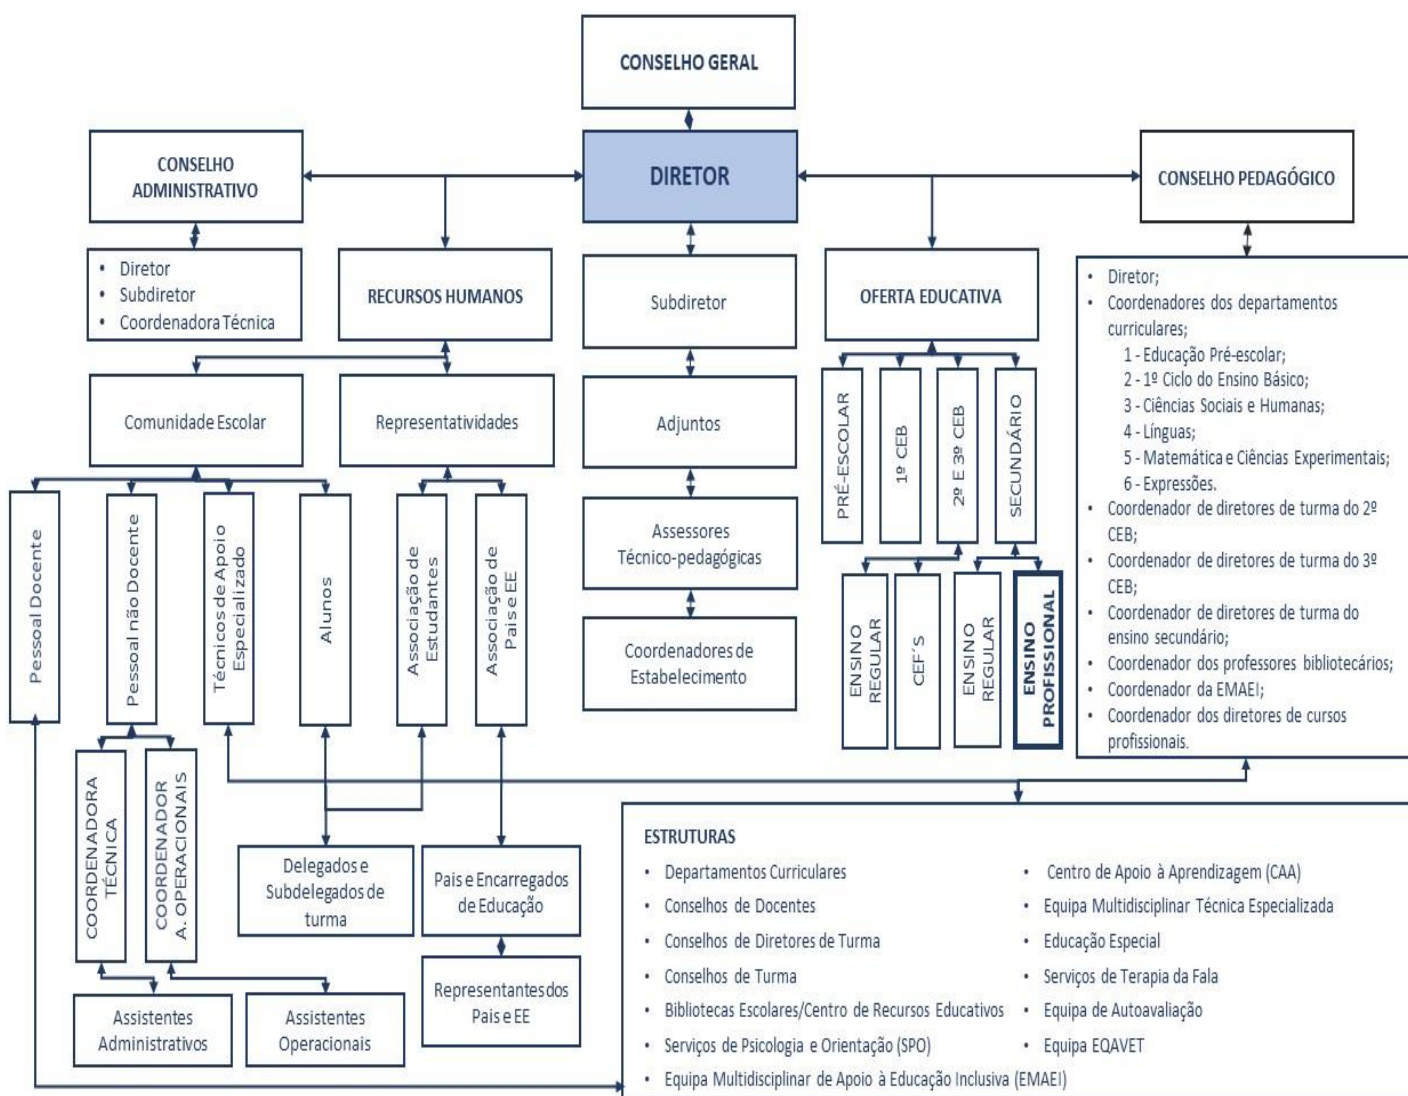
CONSELHO GERAL

CONSELHO ADMINISTRATIVO

DIRETOR

CONSELHO PEDAGÓGICO

• Diretor
• Subdiretor
• Coordenadora Técnica

RECURSOS HUMANOS

Subdiretor

OFERTA EDUCATIVA

• Diretor;
• Coordenadores dos departamentos curriculares;
1 - Educação Pré-escolar;
2 - 1º Ciclo do Ensino Básico;
3 - Ciências Sociais e Humanas;
4 - Línguas;
5 - Matemática e Ciências Experimentais;
6 - Expressões.
• Coordenador de diretores de turma do 2º CEB;
• Coordenador de diretores de turma do 3º CEB;
• Coordenador de diretores de turma do ensino secundário;
• Coordenador dos professores bibliotecários;
• Coordenador da EMAEI;
• Coordenador dos diretores de cursos profissionais.

Comunidade Escolar

Representatividades

Adjuntos

PRÉ-ESCOLAR

1º CEB

2º E 3º CEB

SECUNDÁRIO

Pessoal Docente

Pessoal não Docente

Técnicos de Apoio Especializado

Alunos

Associação de Estudantes

Associação de Pais e EE

Assessores Técnico-pedagógicas

Coordenadores de Estabelecimento

ENSINO REGULAR

CEF´S

ENSINO REGULAR

ENSINO PROFISSIONAL

COORDENADORA TÉCNICA

COORDENADOR A. OPERACIONAIS

Delegados e Subdelegados de turma

Pais e Encarregados de Educação

Representantes dos Pais e EE

Assistentes Administrativos

Assistentes Operacionais

ESTRUTURAS
• Departamentos Curriculares
• Conselhos de Docentes
• Conselhos de Diretores de Turma
• Conselhos de Turma
• Bibliotecas Escolares/Centro de Recursos Educativos
• Serviços de Psicologia e Orientação (SPO)
• Equipa Multidisciplinar de Apoio à Educação Inclusiva (EMAEI)
• Centro de Apoio à Aprendizagem (CAA)
• Equipa Multidisciplinar Técnica Especializada
• Educação Especial
• Serviços de Terapia da Fala
• Equipa de Autoavaliação
• Equipa EQAVET